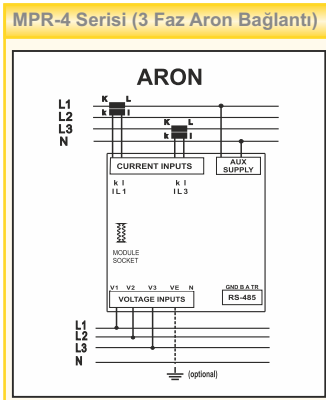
MPR-4 Serisi (3 Faz Aron Bağlantı)

ARON

L1
L2
L3
N

K L
k l

K L
k l

CURRENT INPUTS

AUX SUPPLY

k l
I L 1

k l
I L 3

MODULE SOCKET

V1 V2 V3 VE N

VOLTAGE INPUTS

GND B A TR

RS-485

L1
L2
L3
N

(optional)